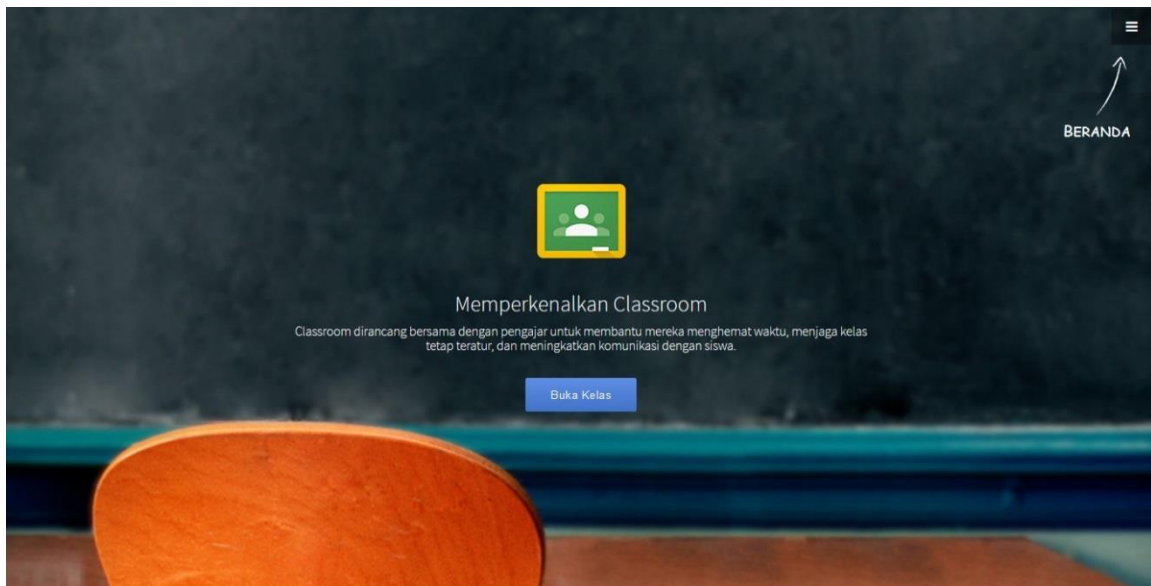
BERANDA

Memperkenalkan Classroom

Classroom dirancang bersama dengan pengajar untuk membantu mereka menghemat waktu, menjaga kelas tetap teratur, dan meningkatkan komunikasi dengan siswa.

Buka Kelas